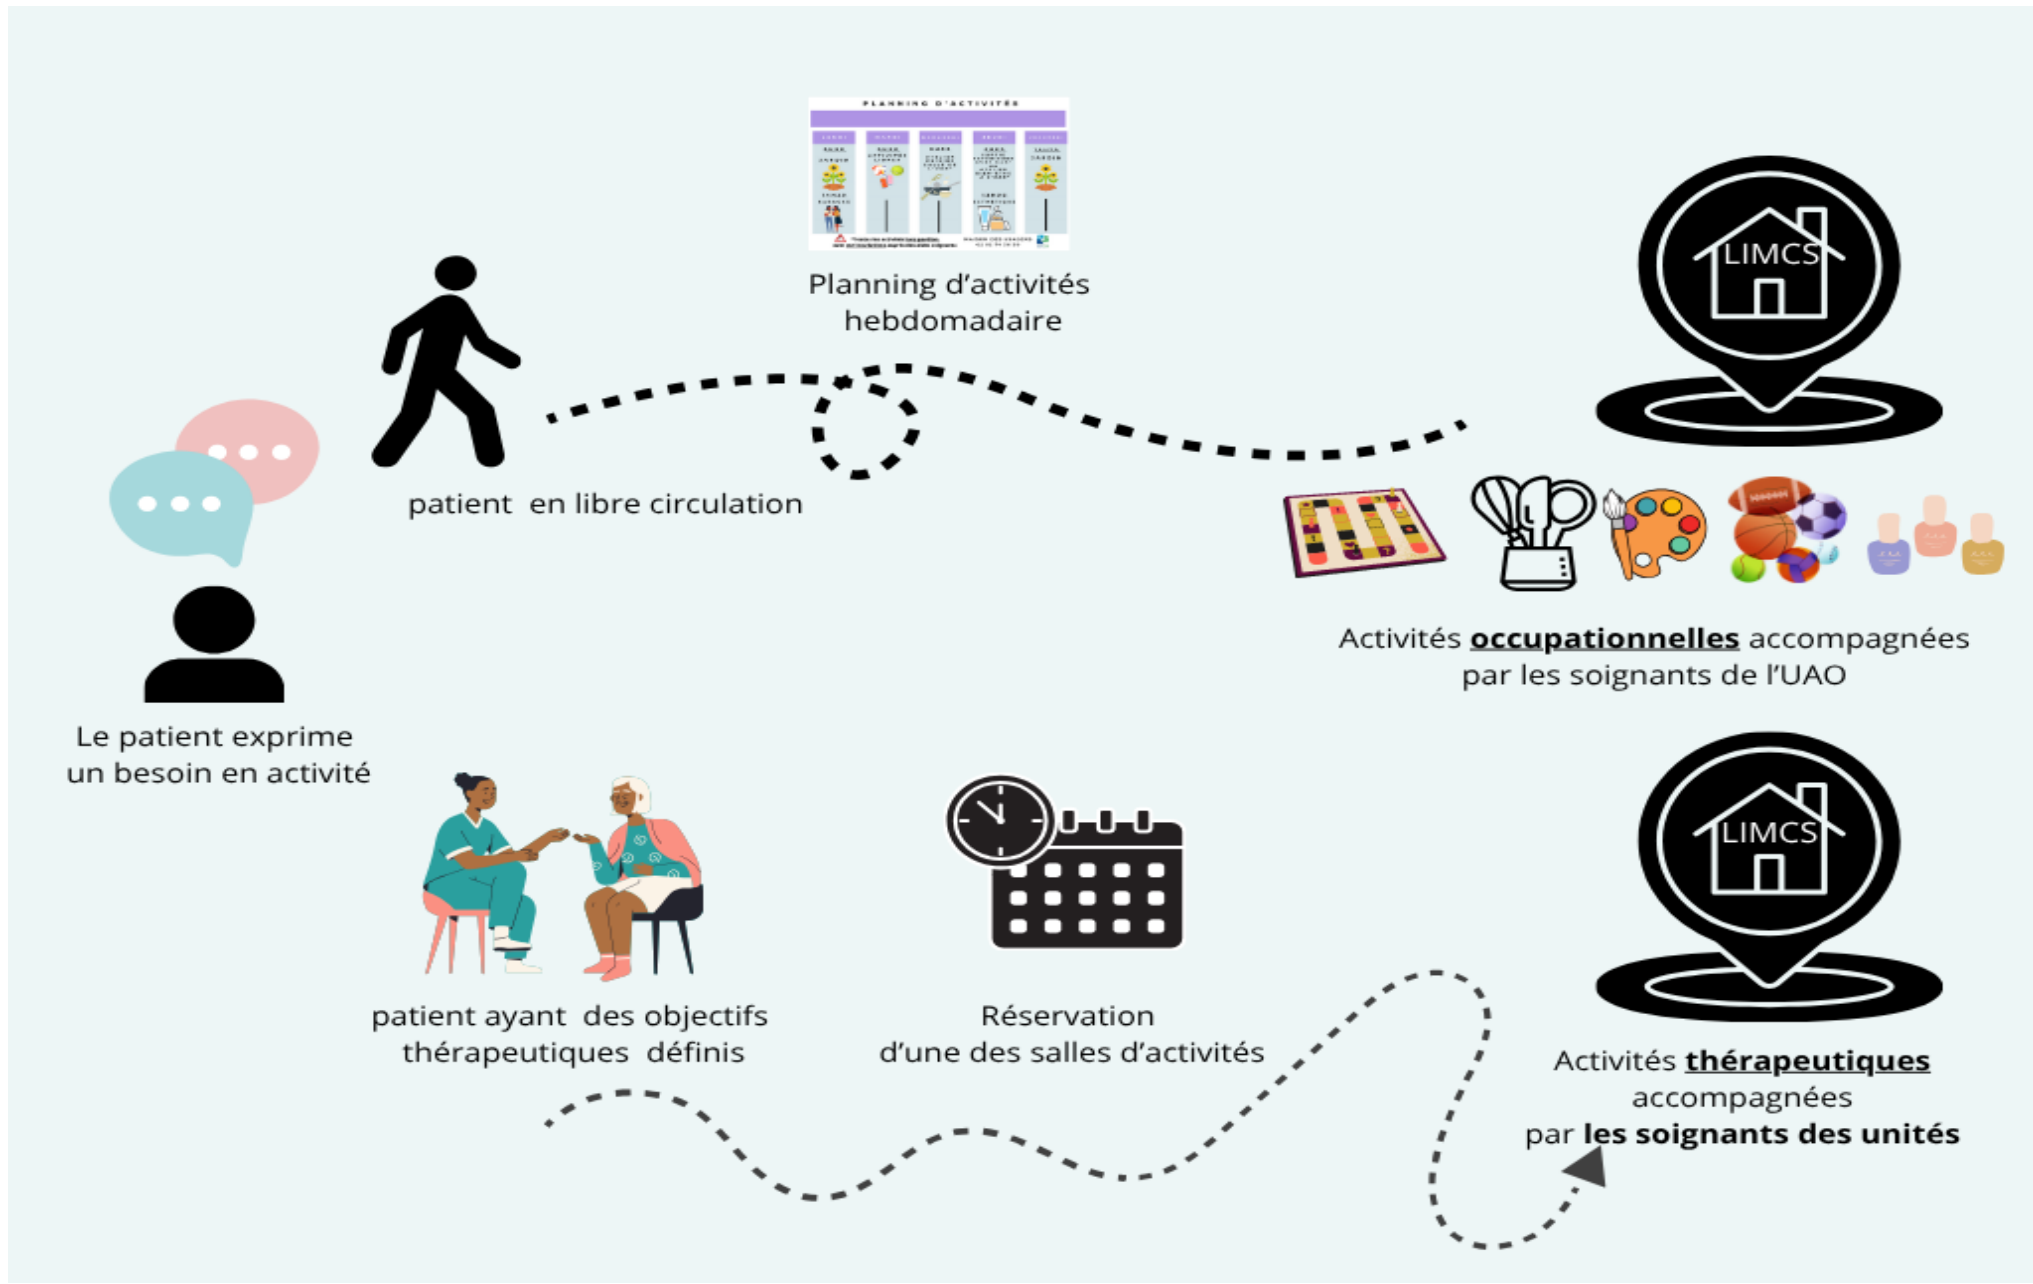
PLANNING D'ACTIVITÉS

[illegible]

Planning d'activités hebdomadaire

patient en libre circulation

LIMCS

Activités **occupationnelles** accompagnées par les soignants de l'UAO

Le patient exprime un besoin en activité

patient ayant des objectifs thérapeutiques définis

Réservation d'une des salles d'activités

LIMCS

Activités **thérapeutiques** accompagnées par **les soignants des unités**